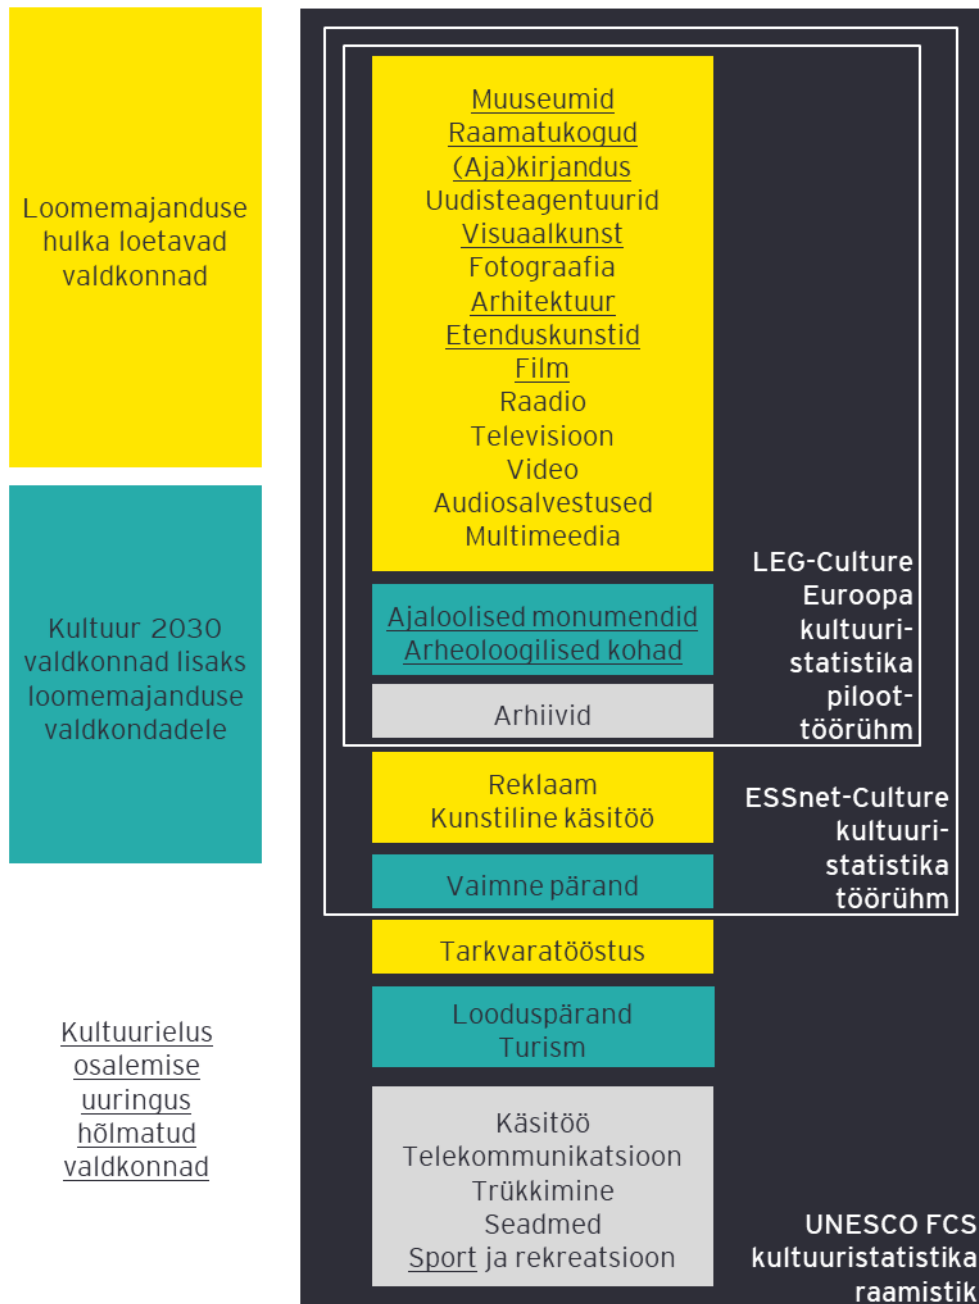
Loomemajanduse hulka loetavad valdkonnad

Kultuur 2030 valdkonnad lisaks loomemajanduse valdkondadele

Kultuurielus osalemise uuringus hõlmatud valdkonnad

Muuseumid
Raamatukogud
(Aja)kirjandus
Uudisteagentuurid
Visuaalkunst
Fotograafia
Arhitektuur
Etenduskunstid
Film
Raadio
Televisioon
Video
Audiosalvestused
Multimeedia

Ajaloolised monumendid
Arheoloogilised kohad

Arhiivid

LEG-Culture Euroopa kultuuristatistika piloottöörühm

Reklaam
Kunstiline käsitöö

Vaimne pärand

ESSnet-Culture kultuuristatistika töörühm

Tarkvaratööstus

Looduspärand
Turism

Käsitöö
Telekommunikatsioon
Trükkimine
Seadmed
Sport ja rekreatsioon

UNESCO FCS kultuuristatistika raamistik